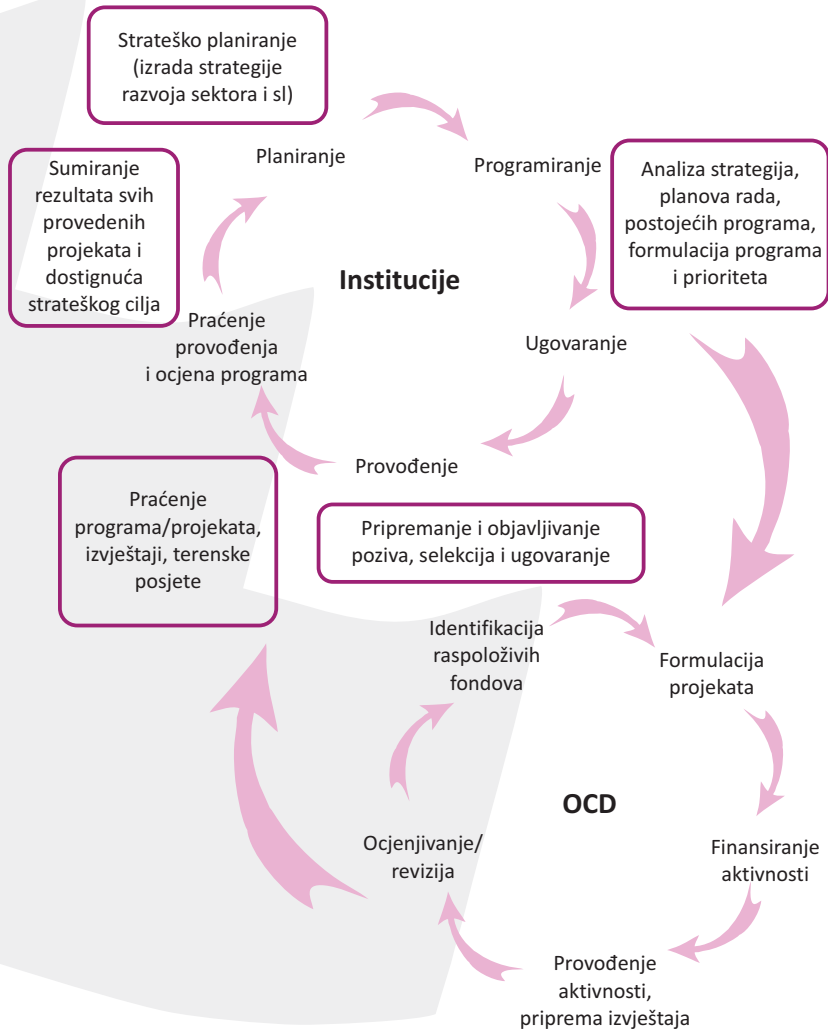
Strateško planiranje (izrada strategije razvoja sektora i sl)

Sumiranje rezultata svih provedenih projekata i dostignuća strateškog cilja

Planiranje

Programiranje

Analiza strategija, planova rada, postojećih programa, formulacija programa i prioriteta

Institucije

Praćenje provođenja i ocjena programa

Ugovaranje

Provođenje

Praćenje programa/projekata, izvještaji, terenske posjete

Pripremanje i objavljivanje poziva, selekcija i ugovaranje

Identifikacija raspoloživih fondova

Formulacija projekata

OCD

Ocjenjivanje/ revizija

Finansiranje aktivnosti

Provođenje aktivnosti, priprema izvještaja